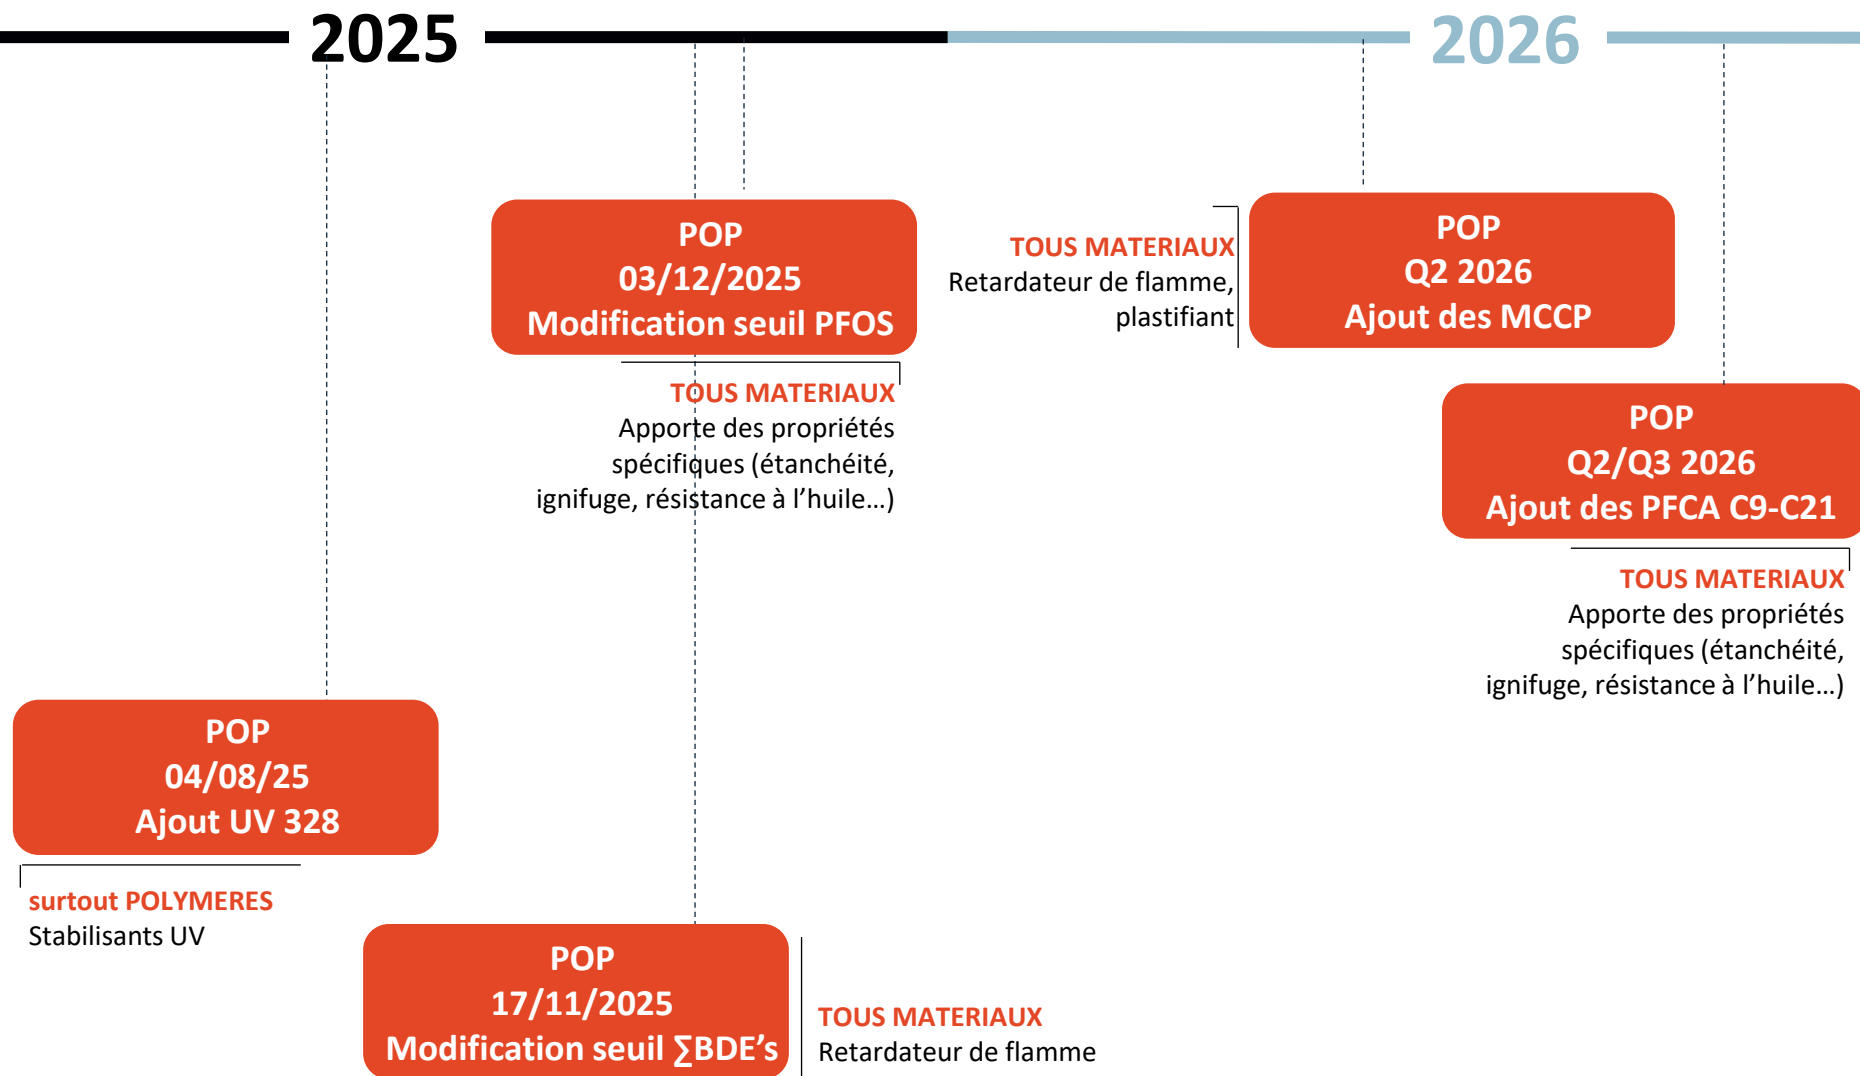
2025

2026

POP
03/12/2025
Modification seuil PFOS

TOUS MATERIAUX
Apporte des propriétés spécifiques (étanchéité, ignifuge, résistance à l'huile…)

TOUS MATERIAUX
Retardateur de flamme, plastifiant

POP
Q2 2026
Ajout des MCCP

POP
Q2/Q3 2026
Ajout des PFCA C9-C21

TOUS MATERIAUX
Apporte des propriétés spécifiques (étanchéité, ignifuge, résistance à l'huile…)

POP
04/08/25
Ajout UV 328

surtout POLYMERES
Stabilisants UV

POP
17/11/2025
Modification seuil ∑BDE's

TOUS MATERIAUX
Retardateur de flamme